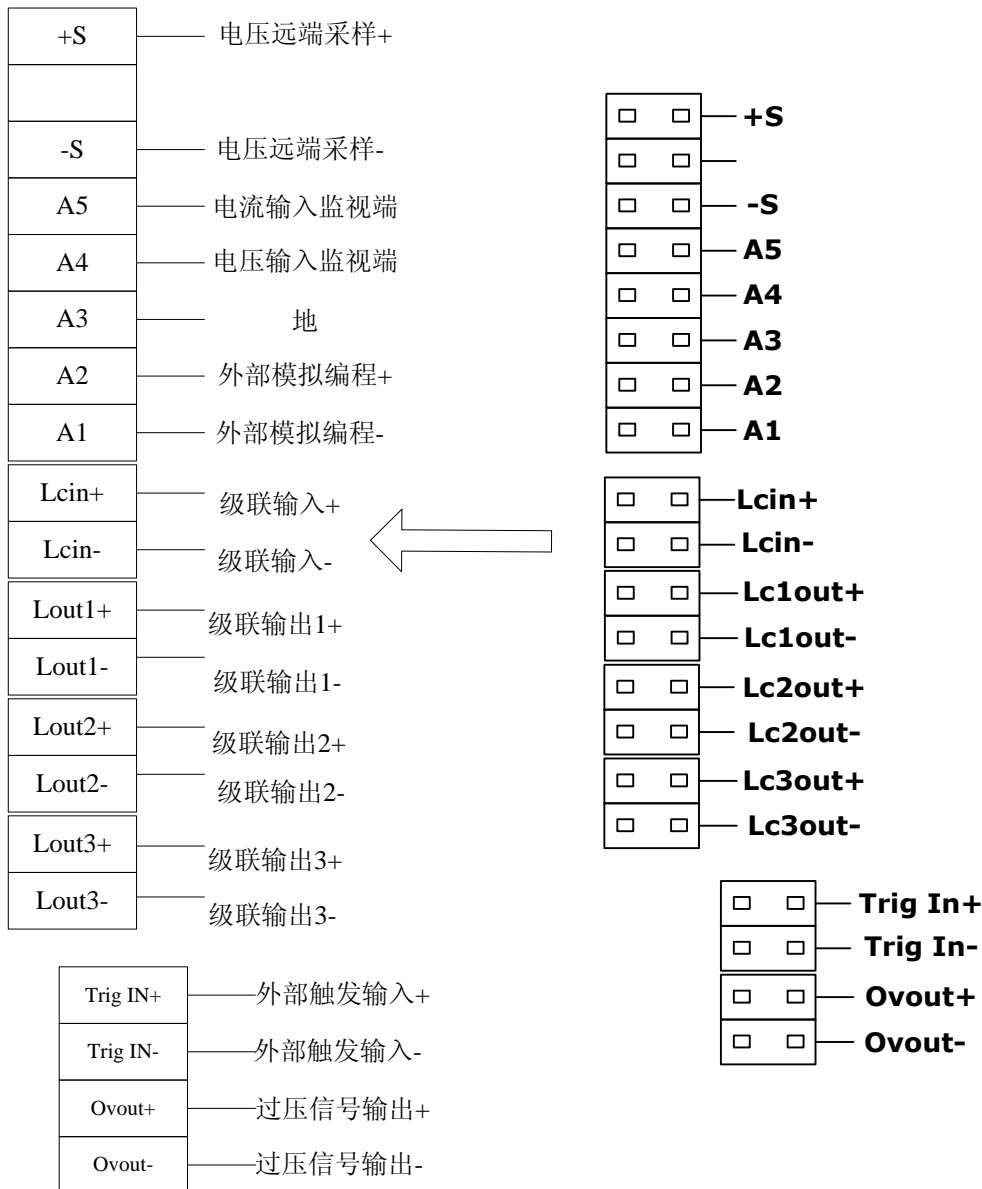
+S 电压远端采样+

-S 电压远端采样-

A5 电流输入监视端

A4 电压输入监视端

A3 地

A2 外部模拟编程+

A1 外部模拟编程-

Lcin+ 级联输入+

Lcin- 级联输入-

Lout1+ 级联输出1+

Lout1- 级联输出1-

Lout2+ 级联输出2+

Lout2- 级联输出2-

Lout3+ 级联输出3+

Lout3- 级联输出3-

Trig IN+ 外部触发输入+

Trig IN- 外部触发输入-

Ovout+ 过压信号输出+

Ovout- 过压信号输出-

+S

-S

A5

A4

A3

A2

A1

Lcin+

Lcin-

Lc1out+

Lc1out-

Lc2out+

Lc2out-

Lc3out+

Lc3out-

Trig In+

Trig In-

Ovout+

Ovout-